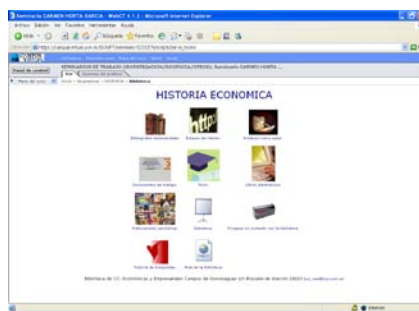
Seminario CARMEN HORTA GARCIA - WebCT 4.1.5 - Microsoft Internet Explorer

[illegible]

HISTORIA ECONOMICA

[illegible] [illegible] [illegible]

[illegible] Tesis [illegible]

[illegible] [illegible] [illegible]

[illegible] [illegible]

Biblioteca de CC Económicas y Empresariales Campus de Somosaguas c/o Pozuelo de Alarcón 28223 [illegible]